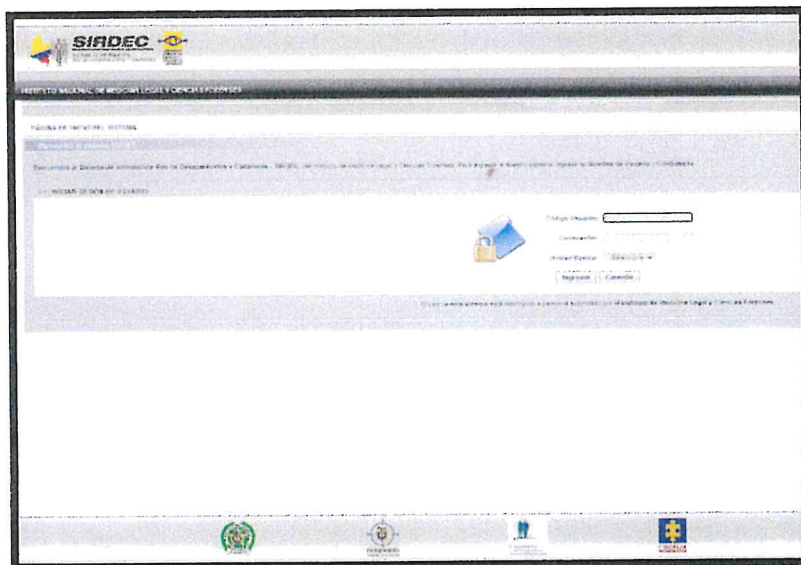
SIRDEC

INSTITUTO NACIONAL DE MEDICINA LEGAL Y CIENCIAS FORENSES

PÁGINA DE INICIO DEL SISTEMA

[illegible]

Bienvenido al Sistema de Información Red de Desaparecidos y Cadáveres - SIRDEC, del Instituto de Medicina Legal y Ciencias Forenses. Para ingresar a nuestro sistema, ingrese su Nombre de Usuario y Contraseña.

INICIAR SESIÓN DE USUARIO

Código Usuario:

Contraseña:

Unidad Básica: Seleccione

Ingresar | Cancelar

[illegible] Instituto de Medicina Legal y Ciencias Forenses